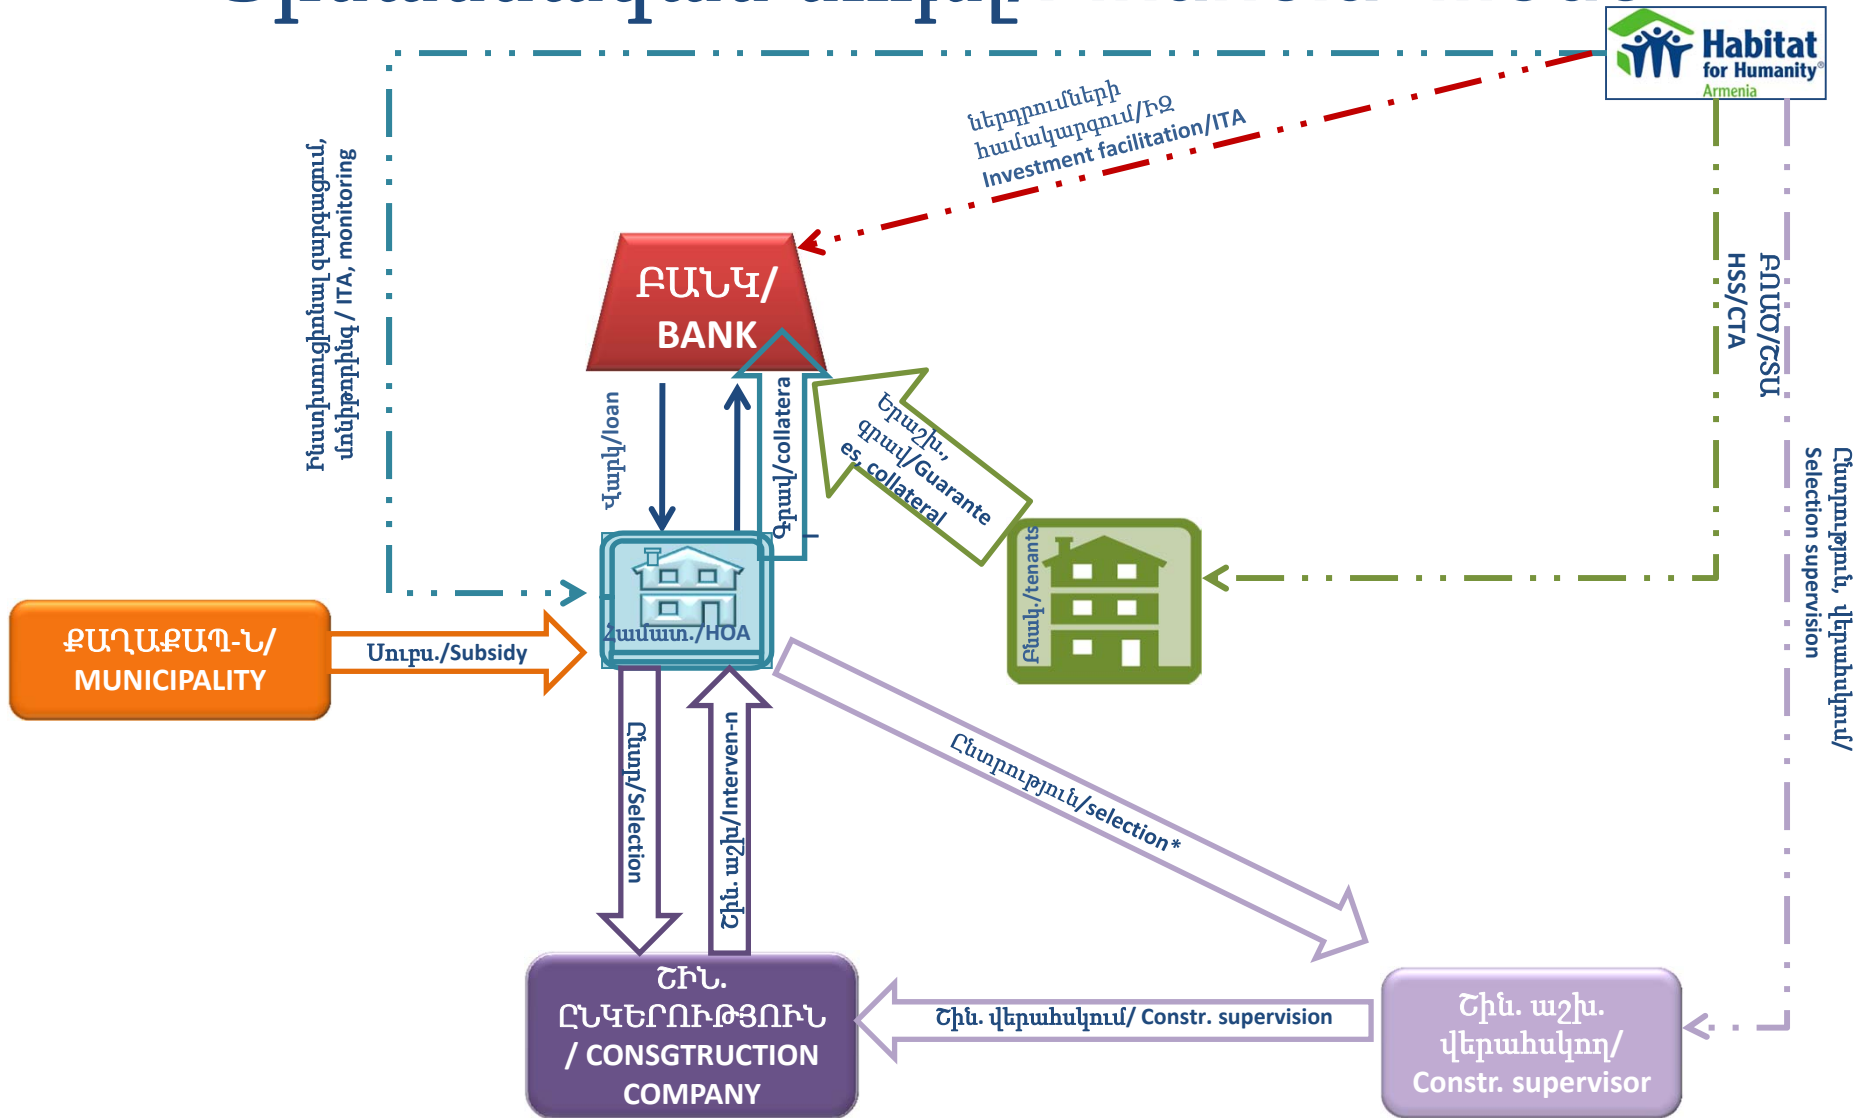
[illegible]

Habitat for Humanity Armenia

ներդրումների համակարգում/ԻՉ
Investment facilitation/ITA

Խորհրդատվական աջակցում, մոնիթորինգ / ITA, monitoring

ԲԱՆԿ/ BANK

Վարկ/loan

Գրավ/collatera

Երաշխ., գրավ/Guarantees, collateral

HSS/CTA

ԲՍԾ/ՇՏԱ

Ընտրություն, վերահսկում/ Selection supervision

ՔԱՂԱՔԱՊ-Ն/ MUNICIPALITY

Սուբս./Subsidy

Համատ./HOA

Բնակ./tenants

Ընտր/Selection

Շին. աշխ/Interven-n

Ընտրություն/selection*

ՇԻՆ. ԸՆԿԵՐՈՒԹՅՈՒՆ / CONSGTRUCTION COMPANY

Շին. վերահսկում/ Constr. supervision

Շին. աշխ. վերահսկող/ Constr. supervisor